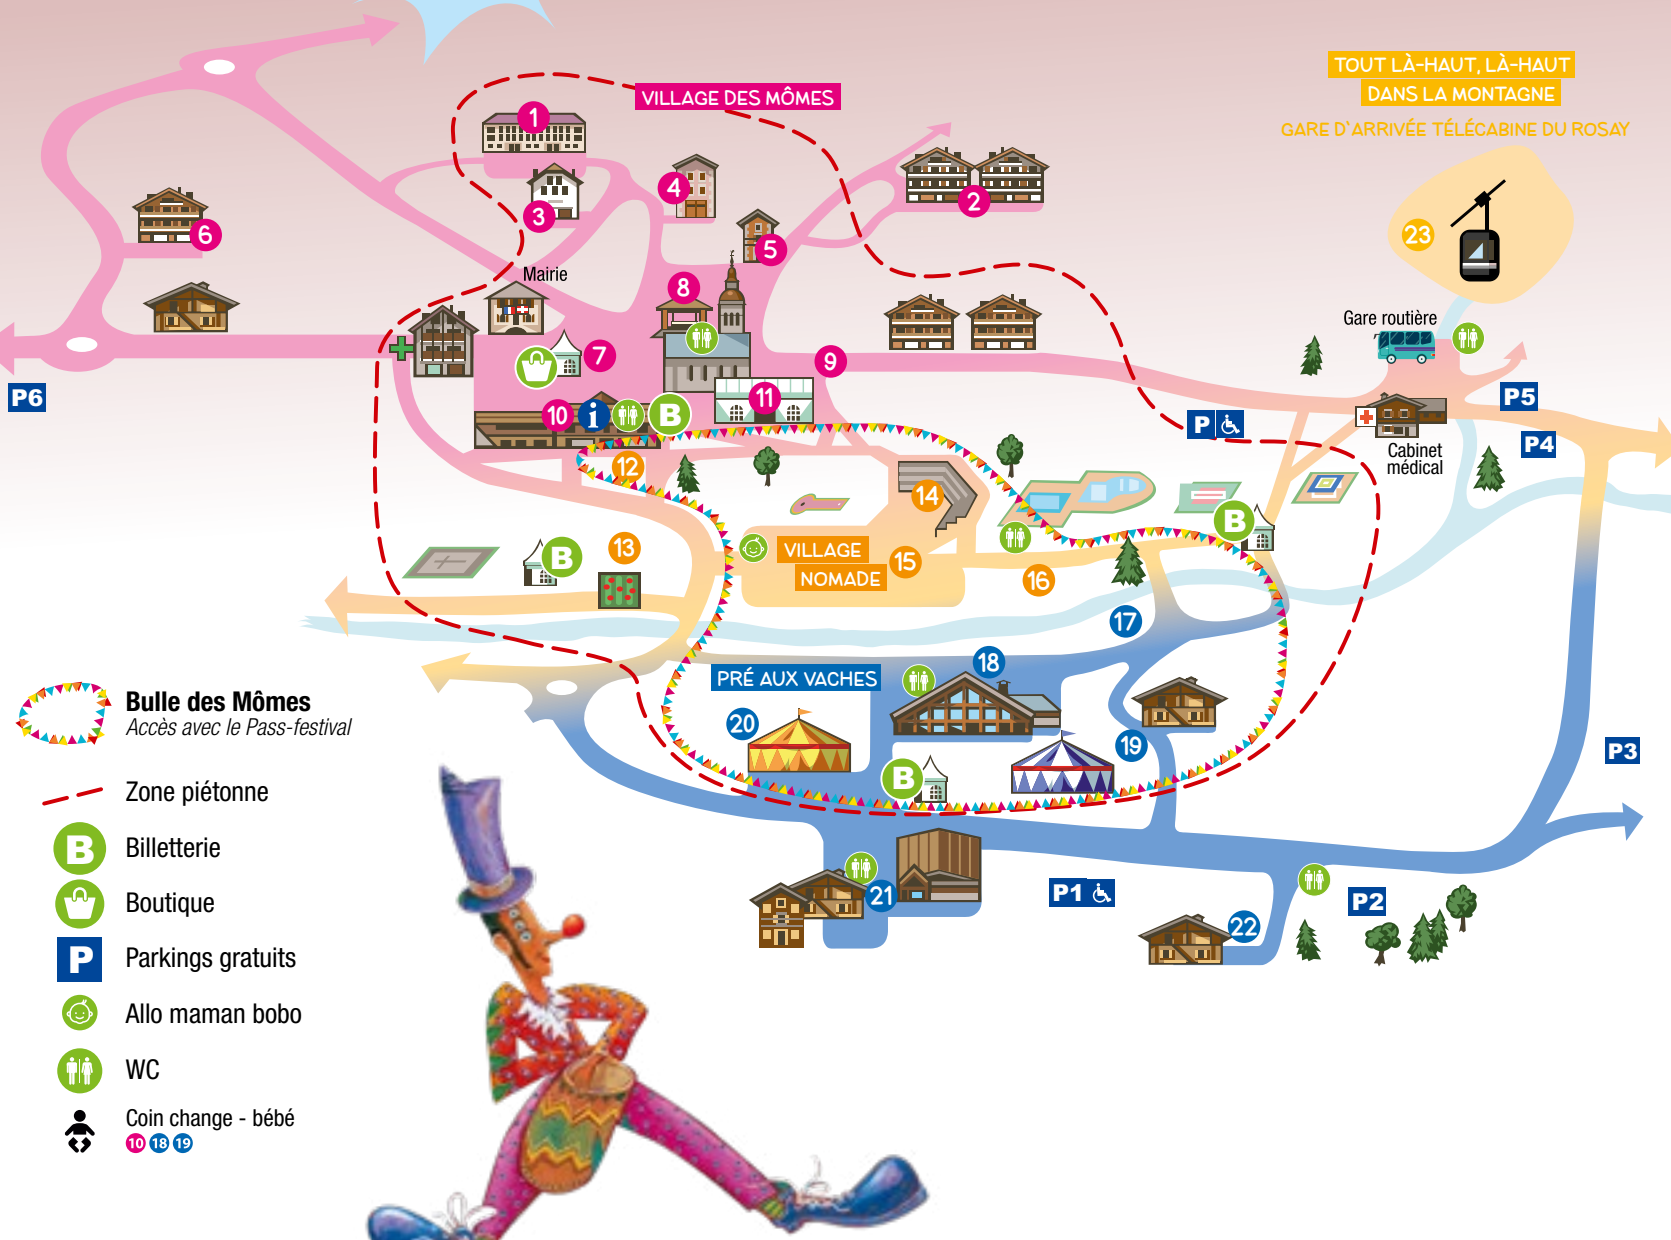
VILLAGE DES MÔMES

TOUT LÀ-HAUT, LÀ-HAUT
DANS LA MONTAGNE
GARE D'ARRIVÉE TÉLÉCABINE DU ROSAY

1 2 3 4 5 6

Mairie

7 8 9 10 11 12 13 14 15 16 17 18 19 20 21 22 23

B

P6

Gare routière

P5

P4

Cabinet médical

P

VILLAGE NOMADE

PRÉ AUX VACHES

P3

P1

P2

Bulle des Mômes
Accès avec le Pass-festival

Zone piétonne

Billetterie

Boutique

Parkings gratuits

Allo maman bobo

WC

Coin change - bébé
10 18 19